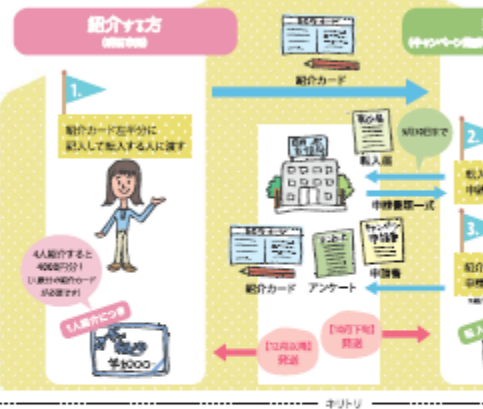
紹介する方
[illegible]

1.
紹介カード左半分に記入して転入する人に渡す

4人紹介すると4000円分!
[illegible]

1人紹介につき
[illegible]
¥1000

紹介カード

紹介カード
転入届
9月30日まで
中請書類一式
申請書
アンケート
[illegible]

【12月上旬】発送
【10月下旬】発送

2.
転入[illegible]

3.
紹介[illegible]
中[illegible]

キリトリ